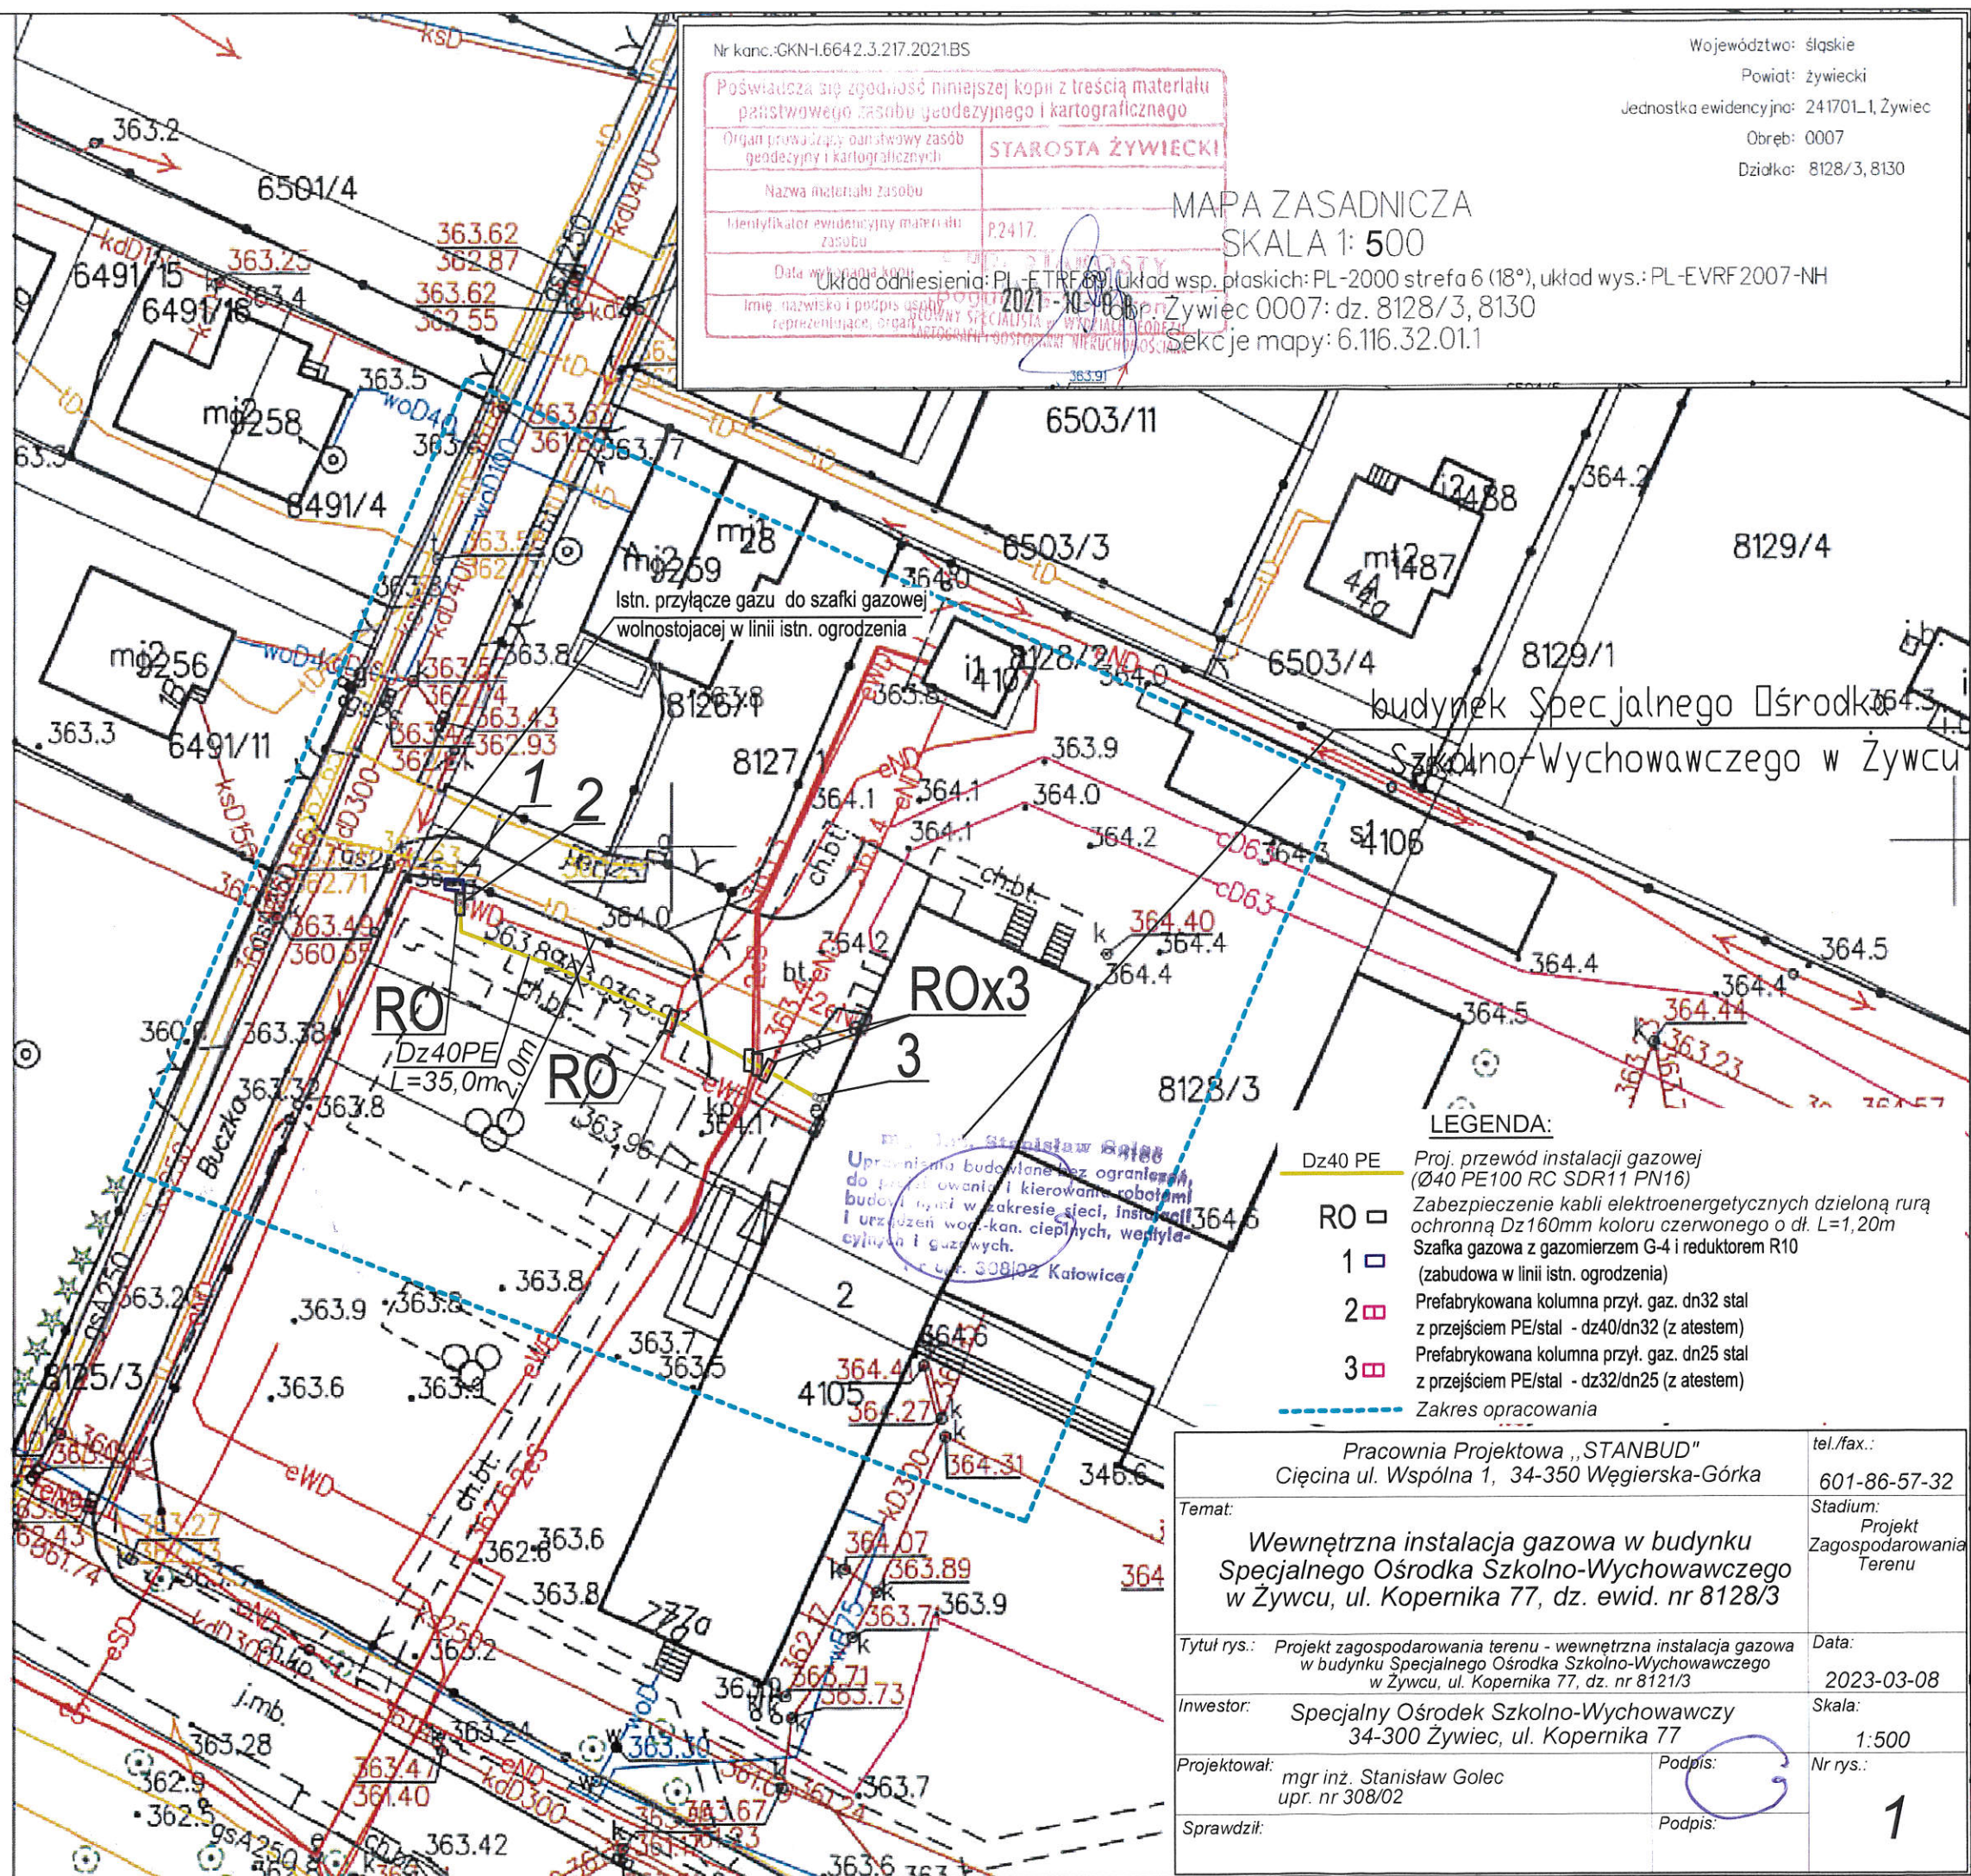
Nr kanc.:GKN-I.6642.3.217.2021.BS

Poświadcza się zgodność niniejszej kopii z treścią materiału państwowego zasobu geodezyjnego i kartograficznego

| Organ prowadzący państwowy zasób geodezyjny i kartograficznych | STAROSTA ŻYWIECKI |
|---|---|
| Nazwa materiału zasobu | |
| Identyfikator ewidencyjny materiału zasobu | P.2417. |
| Data wykonania kopii | 2021-10-08 |
| Imię, nazwisko i podpis osoby reprezentującej organ | |

Województwo: śląskie
Powiat: żywiecki
Jednostka ewidencyjna: 241701_1, Żywiec
Obręb: 0007
Działka: 8128/3, 8130

MAPA ZASADNICZA
SKALA 1: 500
Układ odniesienia: PL-ETRF89, układ wsp. płaskich: PL-2000 strefa 6 (18°), układ wys.: PL-EVRF2007-NH
Obręb Żywiec 0007: dz. 8128/3, 8130
Sekcje mapy: 6.116.32.01.1

6501/4
6491/15
6491/16
6491/4
6491/11
6503/11
6503/3
6503/4
8129/4
8129/1
8126/1
8127/1
8128/2
8128/3
8125/3
mi2 9258
mi2 9259
mi2 9256
mi1 28
mt2 1487
i2 1488
i1 4107
s1 4106
4105
777a
budynek Specjalnego Ośrodka Szkolno-Wychowawczego w Żywcu
Buczka
Istn. przyłącze gazu do szafki gazowej wolnostojącej w linii istn. ogrodzenia
1
2
3
RO
RO
ROx3
Dz40PE
L=35,0m
2,0m
ch.bt.
bt.
363.2
363.5
363.8
363.9
364.0
364.1
364.2
364.4
364.5
364.6
363.6
363.7
363.3
363.62
362.87
363.62
362.55
364.40
364.44
363.23
364.07
363.89
363.74
363.71
363.73
363.30
363.47
361.40
363.42
364.27
364.31
346.6
362.8
363.28
362.9
362.5

LEGENDA:
Dz40 PE — Proj. przewód instalacji gazowej (Ø40 PE100 RC SDR11 PN16)
RO — Zabezpieczenie kabli elektroenergetycznych dzieloną rurą ochronną Dz160mm koloru czerwonego o dł. L=1,20m
1 — Szafka gazowa z gazomierzem G-4 i reduktorem R10 (zabudowa w linii istn. ogrodzenia)
2 — Prefabrykowana kolumna przył. gaz. dn32 stal z przejściem PE/stal - dz40/dn32 (z atestem)
3 — Prefabrykowana kolumna przył. gaz. dn25 stal z przejściem PE/stal - dz32/dn25 (z atestem)
Zakres opracowania

mgr inż. Stanisław Golec
Uprawnienia budowlane bez ograniczeń do projektowania i kierowania robotami budowlanymi w zakresie sieci, instalacji i urządzeń wod-kan. cieplnych, wentylacyjnych i gazowych.
nr upr. 308/02 Katowice

| Pracownia Projektowa ,,STANBUD" Cięcina ul. Wspólna 1, 34-350 Węgierska-Górka | tel./fax.: 601-86-57-32 |
|---|---|
| Temat: Wewnętrzna instalacja gazowa w budynku Specjalnego Ośrodka Szkolno-Wychowawczego w Żywcu, ul. Kopernika 77, dz. ewid. nr 8128/3 | Stadium: Projekt Zagospodarowania Terenu |
| Tytuł rys.: Projekt zagospodarowania terenu - wewnętrzna instalacja gazowa w budynku Specjalnego Ośrodka Szkolno-Wychowawczego w Żywcu, ul. Kopernika 77, dz. nr 8121/3 | Data: 2023-03-08 |
| Inwestor: Specjalny Ośrodek Szkolno-Wychowawczy 34-300 Żywiec, ul. Kopernika 77 | Skala: 1:500 |
| Projektował: mgr inż. Stanisław Golec upr. nr 308/02 — Podpis: | Nr rys.: 1 |
| Sprawdził: — Podpis: | |